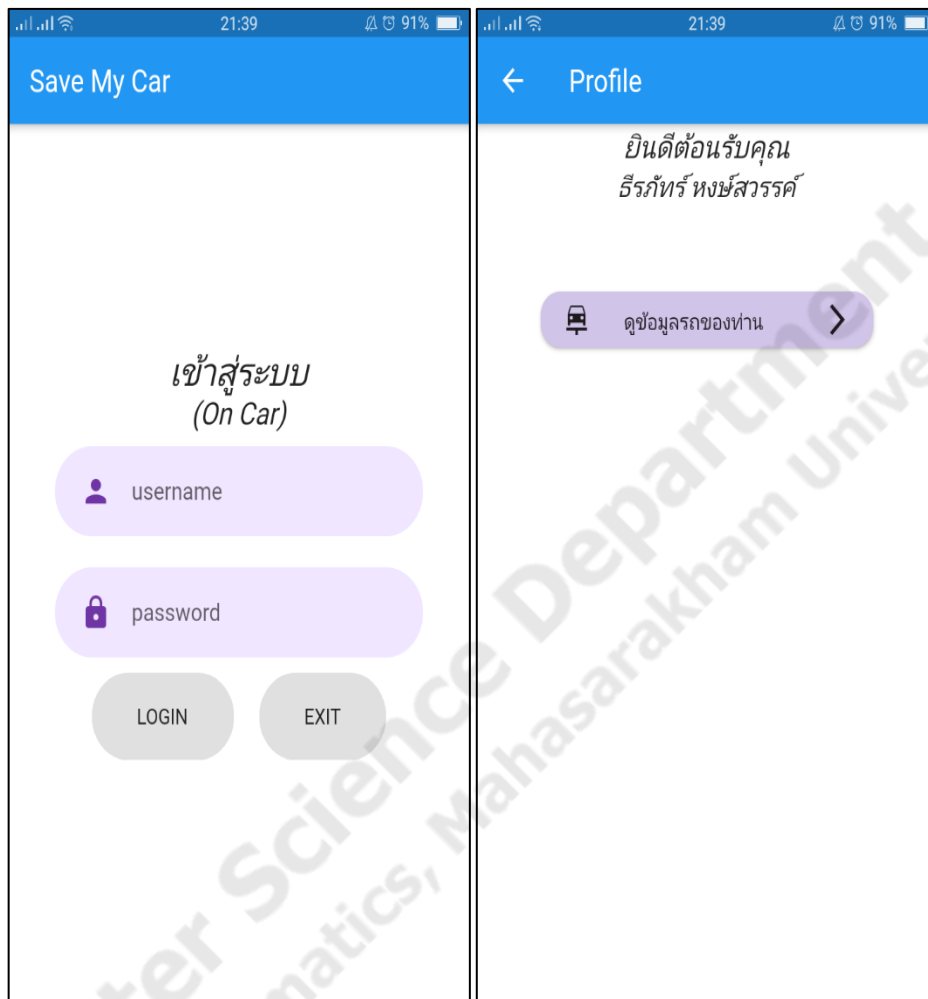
21:39 91%

Save My Car

เข้าสู่ระบบ
(On Car)

username

password

LOGIN

EXIT

21:39 91%

Profile

ยินดีต้อนรับคุณ
ธีรภัทร์ หงษ์สวรรค์

ดูข้อมูลรถของท่าน

ter Science Department
matics, Mahasarakham Unive